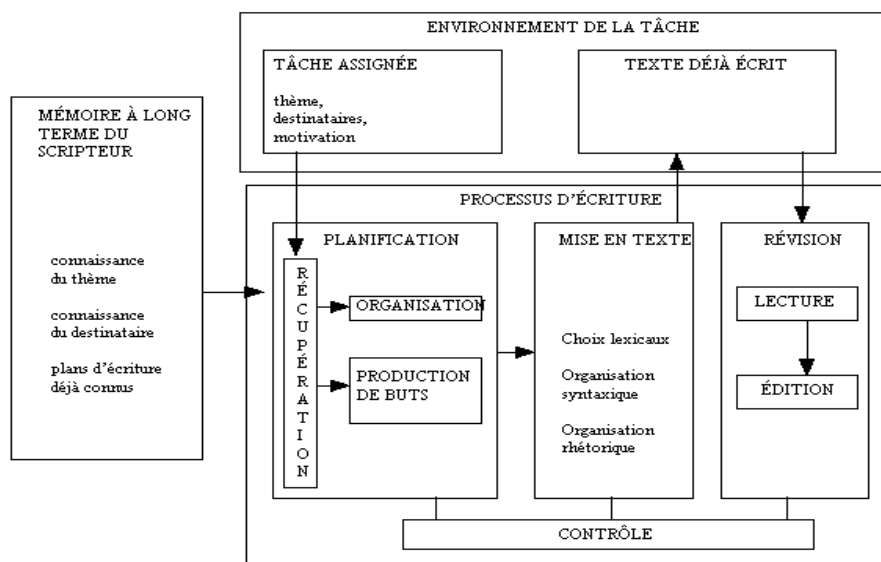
ENVIRONNEMENT DE LA TÂCHE

TÂCHE ASSIGNÉE

thème, destinataires, motivation

TEXTE DÉJÀ ÉCRIT

MÉMOIRE À LONG TERME DU SCRIPTEUR

connaissance du thème

connaissance du destinataire

plans d'écriture déjà connus

PROCESSUS D'ÉCRITURE

PLANIFICATION

RÉCUPÉRATION

ORGANISATION

PRODUCTION DE BUTS

MISE EN TEXTE

Choix lexicaux

Organisation syntaxique

Organisation rhétorique

RÉVISION

LECTURE

ÉDITION

CONTRÔLE